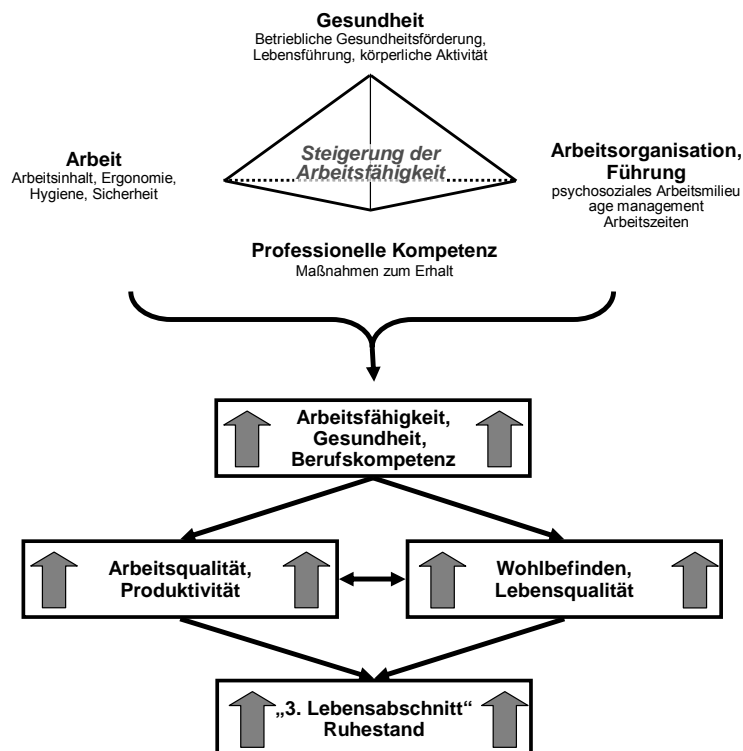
Gesundheit
Betriebliche Gesundheitsförderung, Lebensführung, körperliche Aktivität

Arbeit
Arbeitsinhalt, Ergonomie, Hygiene, Sicherheit

Steigerung der Arbeitsfähigkeit

Arbeitsorganisation, Führung
psychosoziales Arbeitsmilieu
age management
Arbeitszeiten

Professionelle Kompetenz
Maßnahmen zum Erhalt

Arbeitsfähigkeit, Gesundheit, Berufskompetenz

Arbeitsqualität, Produktivität

Wohlbefinden, Lebensqualität

„3. Lebensabschnitt“
Ruhestand